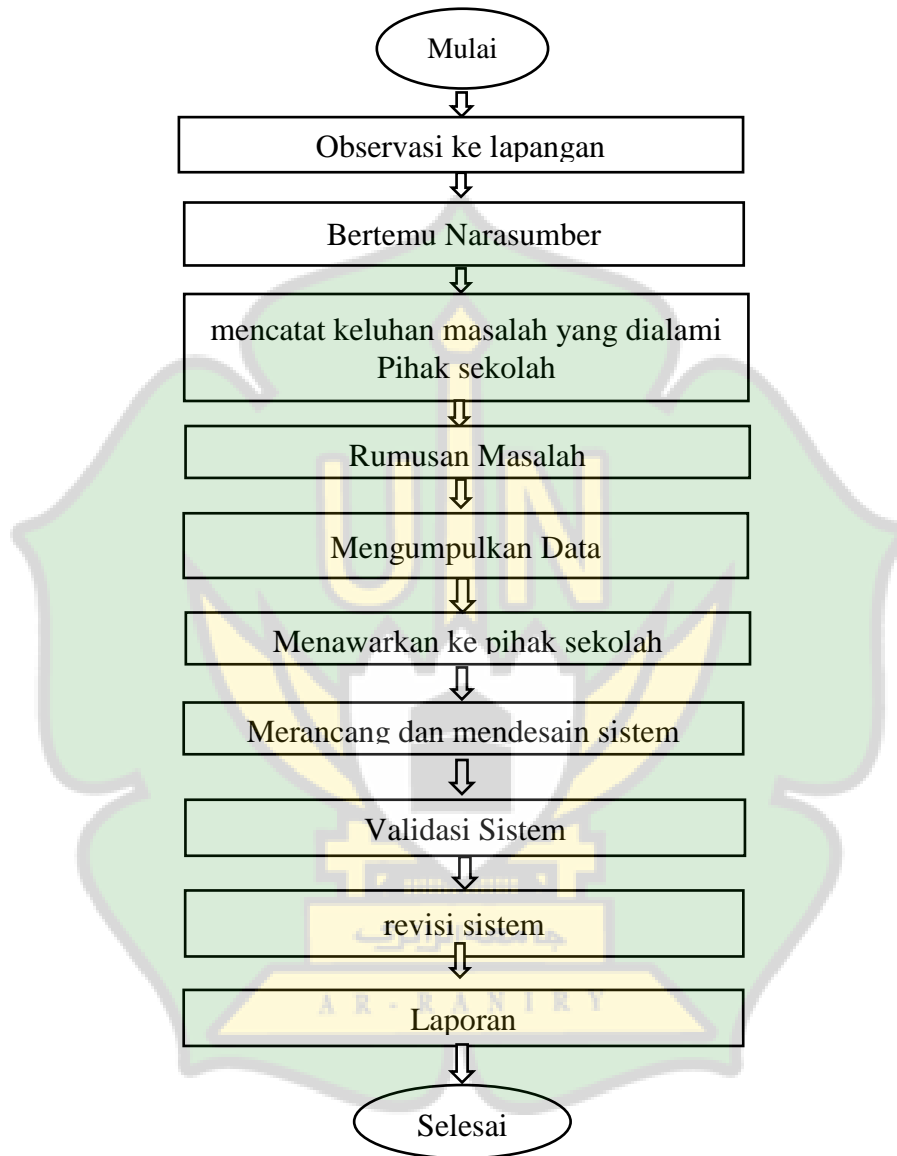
Mulai

Observasi ke lapangan

Bertemu Narasumber

mencatat keluhan masalah yang dialami Pihak sekolah

Rumusan Masalah

Mengumpulkan Data

Menawarkan ke pihak sekolah

Merancang dan mendesain sistem

Validasi Sistem

revisi sistem

Laporan

Selesai

جامعة الرانيري

AR-RANIRY